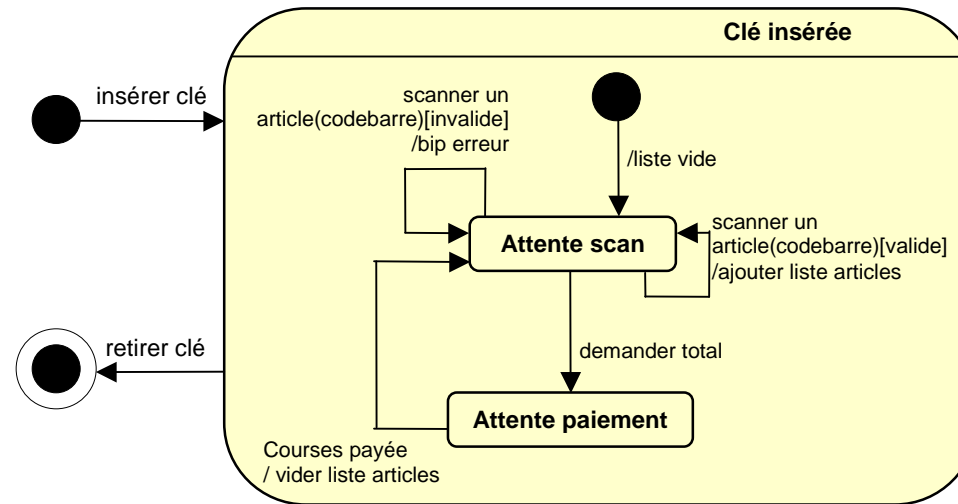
Clé insérée

insérer clé

scanner un article(codebarre)[invalide] /bip erreur

/liste vide

scanner un article(codebarre)[valide] /ajouter liste articles

Attente scan

retirer clé

demander total

Attente paiement

Courses payée / vider liste articles